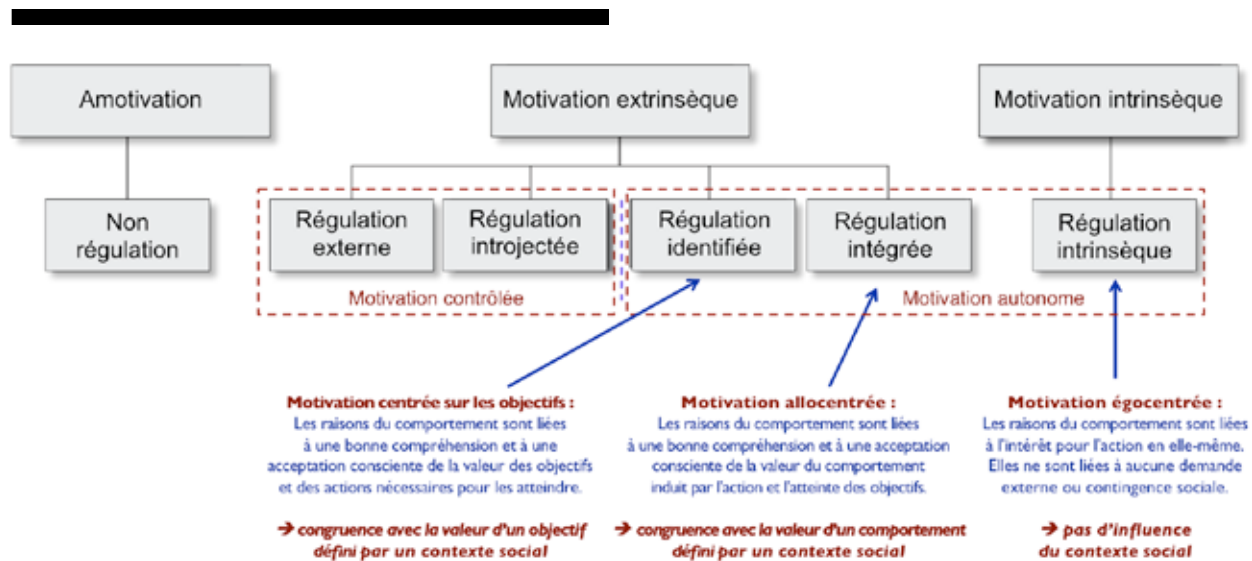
Amotivation

Motivation extrinsèque

Motivation intrinsèque

Non régulation

Régulation externe

Régulation introjectée

Régulation identifiée

Régulation intégrée

Régulation intrinsèque

Motivation contrôlée

Motivation autonome

Motivation centrée sur les objectifs :
Les raisons du comportement sont liées à une bonne compréhension et à une acceptation consciente de la valeur des objectifs et des actions nécessaires pour les atteindre.

➔ congruence avec la valeur d'un objectif défini par un contexte social

Motivation allocentrée :
Les raisons du comportement sont liées à une bonne compréhension et à une acceptation consciente de la valeur du comportement induit par l'action et l'atteinte des objectifs.

➔ congruence avec la valeur d'un comportement défini par un contexte social

Motivation égocentrée :
Les raisons du comportement sont liées à l'intérêt pour l'action en elle-même. Elles ne sont liées à aucune demande externe ou contingence sociale.

➔ pas d'influence du contexte social